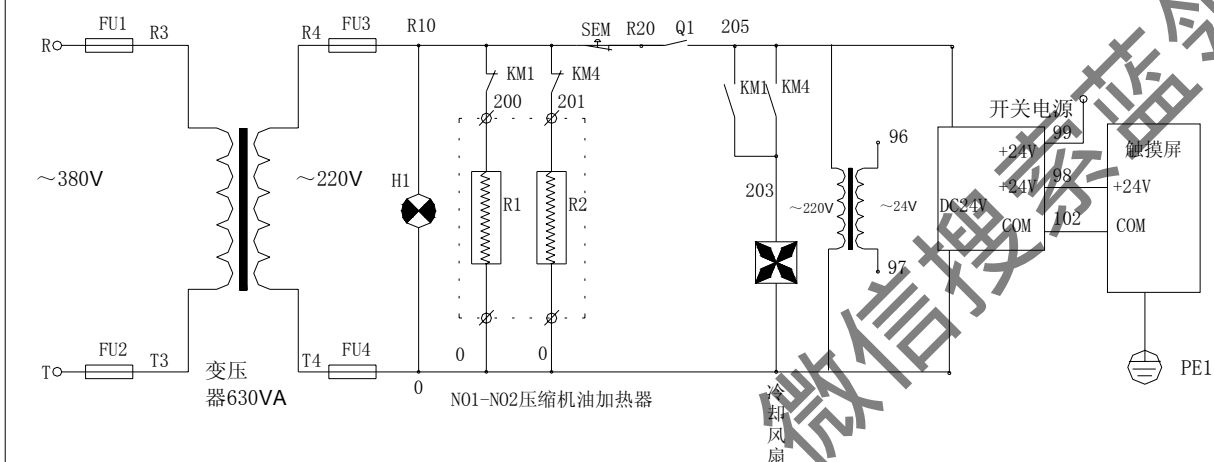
R
FU1
R3
R4
FU3
R10
SEM
R20
Q1
205
KM1
KM4
200
201
KM1
KM4
开关电源
96
99
+24V
触摸屏
~380V
~220V
H1
R1
R2
203
+24V
98
+24V
~220V
~24V
DC24V
COM
102
COM
97
T
FU2
T3
变压器630VA
T4
FU4
0
0
0
N01-N02压缩机油加热器
冷却风扇
PE1
微信搜索蓝领